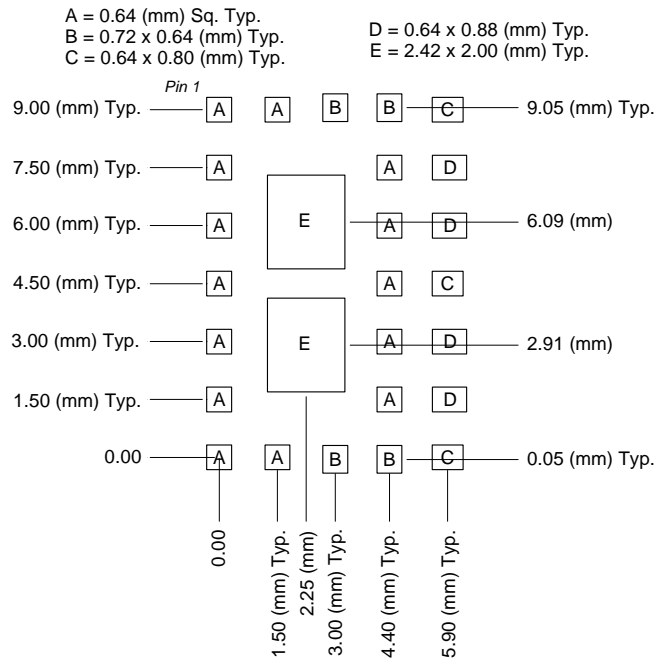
A = 0.64 (mm) Sq. Typ.
B = 0.72 x 0.64 (mm) Typ.
C = 0.64 x 0.80 (mm) Typ.

D = 0.64 x 0.88 (mm) Typ.
E = 2.42 x 2.00 (mm) Typ.

Pin 1

9.00 (mm) Typ. A A B B C 9.05 (mm) Typ.

7.50 (mm) Typ. A A D

6.00 (mm) Typ. A E A D 6.09 (mm)

4.50 (mm) Typ. A A C

3.00 (mm) Typ. A E A D 2.91 (mm)

1.50 (mm) Typ. A A D

0.00 A A B B C 0.05 (mm) Typ.

0.00
1.50 (mm) Typ.
2.25 (mm)
3.00 (mm) Typ.
4.40 (mm) Typ.
5.90 (mm) Typ.